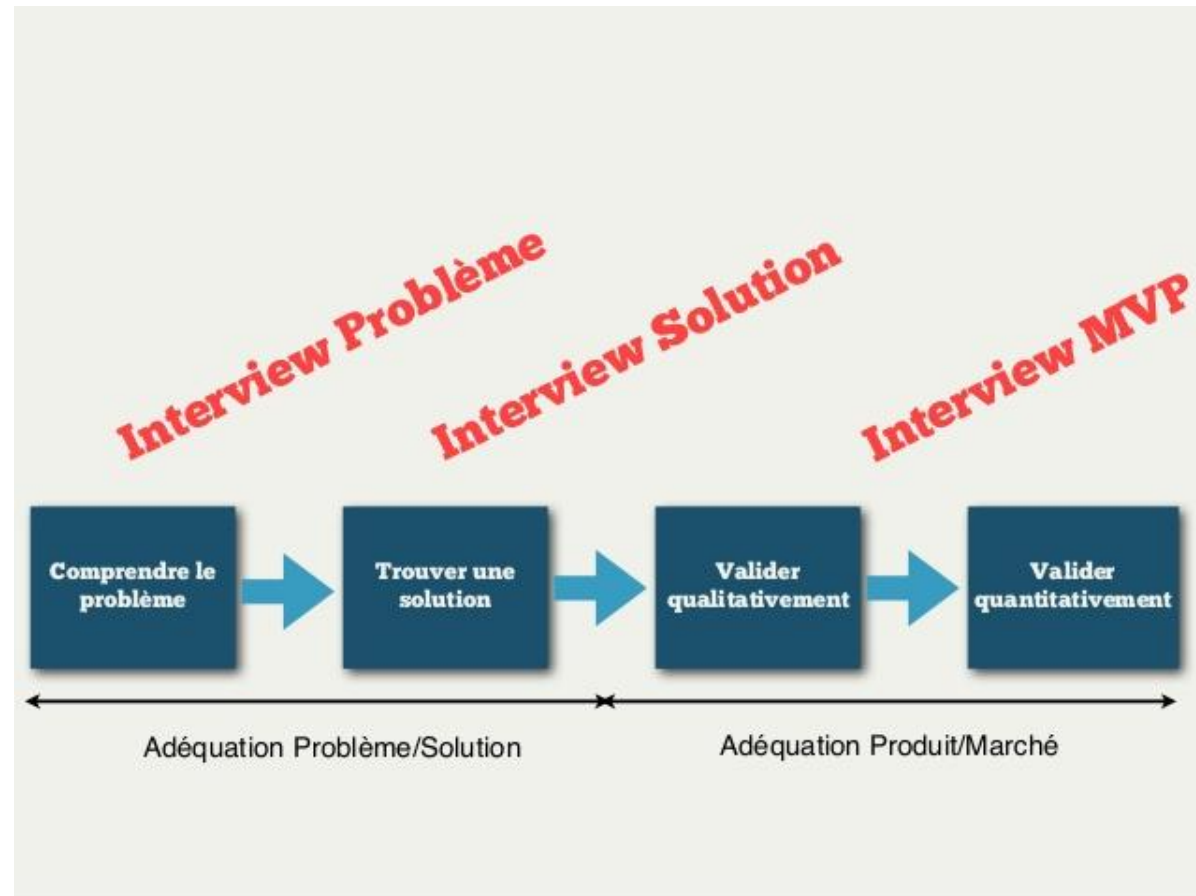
Interview Problème

Interview Solution

Interview MVP

Comprendre le problème

Trouver une solution

Valider qualitativement

Valider quantitativement

Adéquation Problème/Solution

Adéquation Produit/Marché